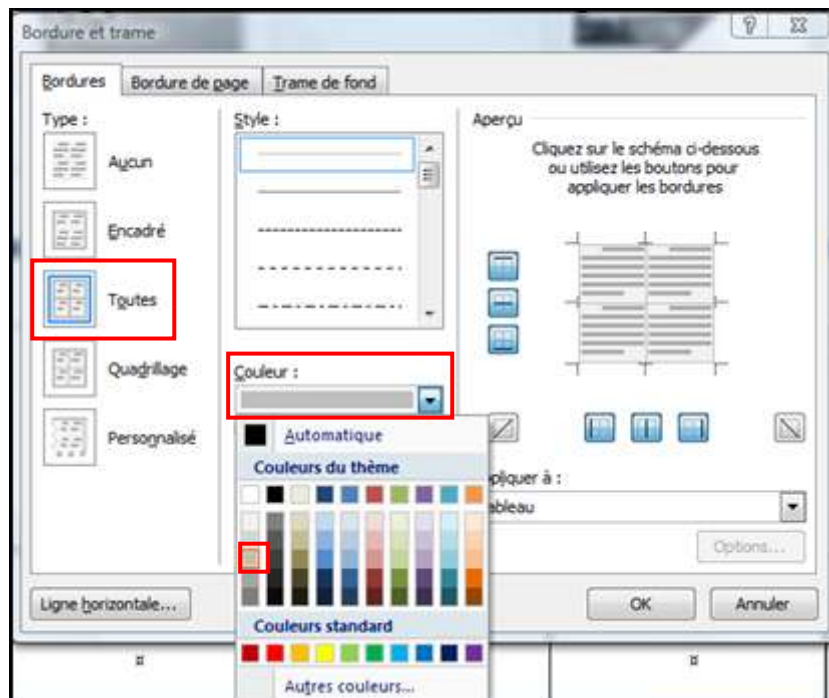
Bordure et trame

?

Bordures | Bordure de page | Trame de fond

Type :

Aucun

Encadré

Toutes

Quadrillage

Personnalisé

Style :

Couleur :

Automatique

Couleurs du thème

Couleurs standard

Autres couleurs...

Aperçu

Cliquez sur le schéma ci-dessous ou utilisez les boutons pour appliquer les bordures

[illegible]pliquer à :

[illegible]ableau

Options...

Ligne horizontale...

OK

Annuler

¤

¤